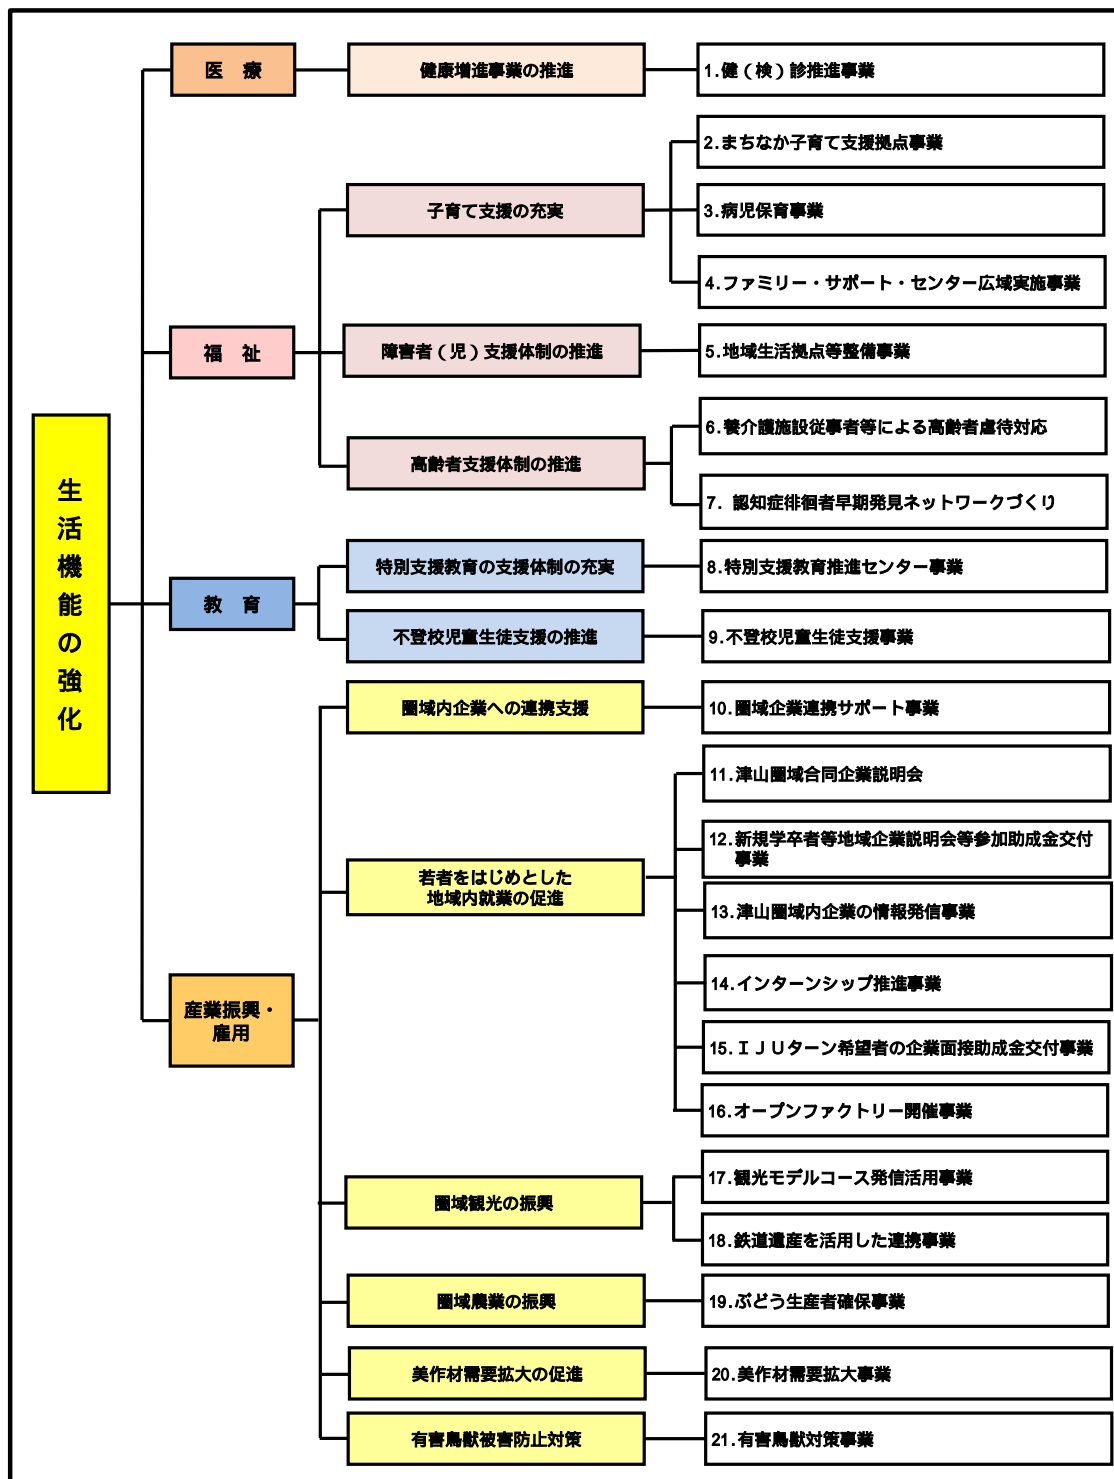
生活機能の強化

医　療

健康増進事業の推進

1.健（検）診推進事業

福　祉

子育て支援の充実

2.まちなか子育て支援拠点事業

3.病児保育事業

4.ファミリー・サポート・センター広域実施事業

障害者（児）支援体制の推進

5.地域生活拠点等整備事業

高齢者支援体制の推進

6.養介護施設従事者等による高齢者虐待対応

7. 認知症徘徊者早期発見ネットワークづくり

教　育

特別支援教育の支援体制の充実

8.特別支援教育推進センター事業

不登校児童生徒支援の推進

9.不登校児童生徒支援事業

産業振興・雇用

圏域内企業への連携支援

10.圏域企業連携サポート事業

若者をはじめとした地域内就業の促進

11.津山圏域合同企業説明会

12.新規学卒者等地域企業説明会等参加助成金交付事業

13.津山圏域内企業の情報発信事業

14.インターンシップ推進事業

15.ＩＪＵターン希望者の企業面接助成金交付事業

16.オープンファクトリー開催事業

圏域観光の振興

17.観光モデルコース発信活用事業

18.鉄道遺産を活用した連携事業

圏域農業の振興

19.ぶどう生産者確保事業

美作材需要拡大の促進

20.美作材需要拡大事業

有害鳥獣被害防止対策

21.有害鳥獣対策事業